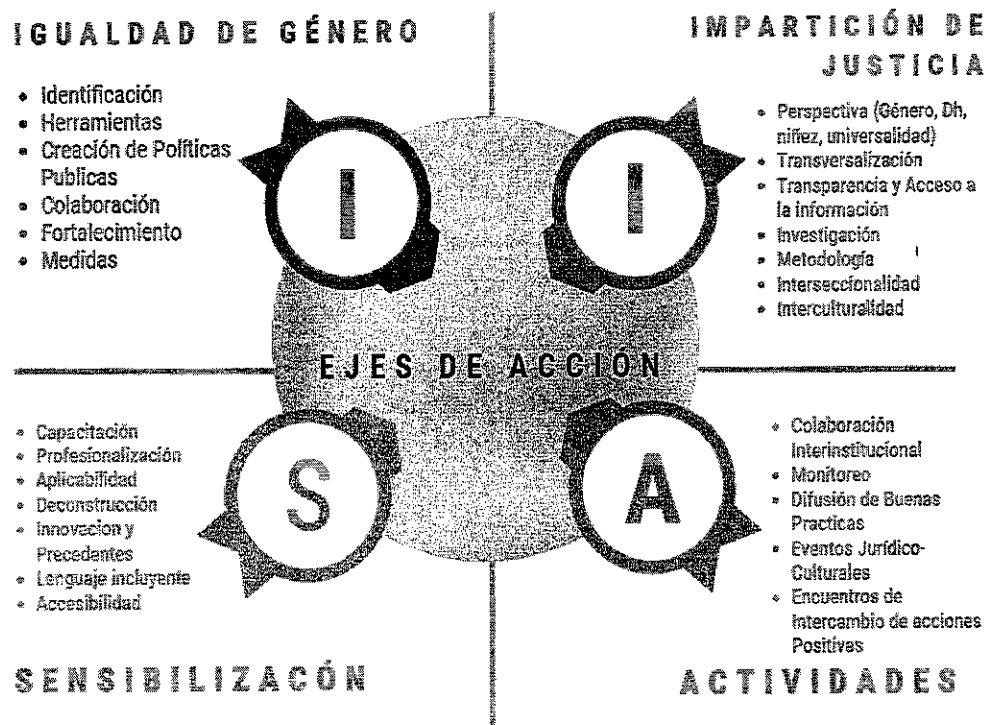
IGUALDAD DE GÉNERO

- Identificación
- Herramientas
- Creación de Políticas Publicas
- Colaboración
- Fortalecimiento
- Medidas

IMPARTICIÓN DE JUSTICIA

- Perspectiva (Género, Dh, niñez, universalidad)
- Transversalización
- Transparencia y Acceso a la información
- Investigación
- Metodología
- Interseccionalidad
- Interculturalidad

I

I

EJES DE ACCIÓN

S

A

- Capacitación
- Profesionalización
- Aplicabilidad
- Deconstrucción
- Innovacion y Precedentes
- Lenguaje incluyente
- Accesibilidad

- Colaboración Interinstitucional
- Monitoreo
- Difusión de Buenas Practicas
- Eventos Jurídico-Culturales
- Encuentros de Intercambio de acciones Positivas

SENSIBILIZACÓN

ACTIVIDADES